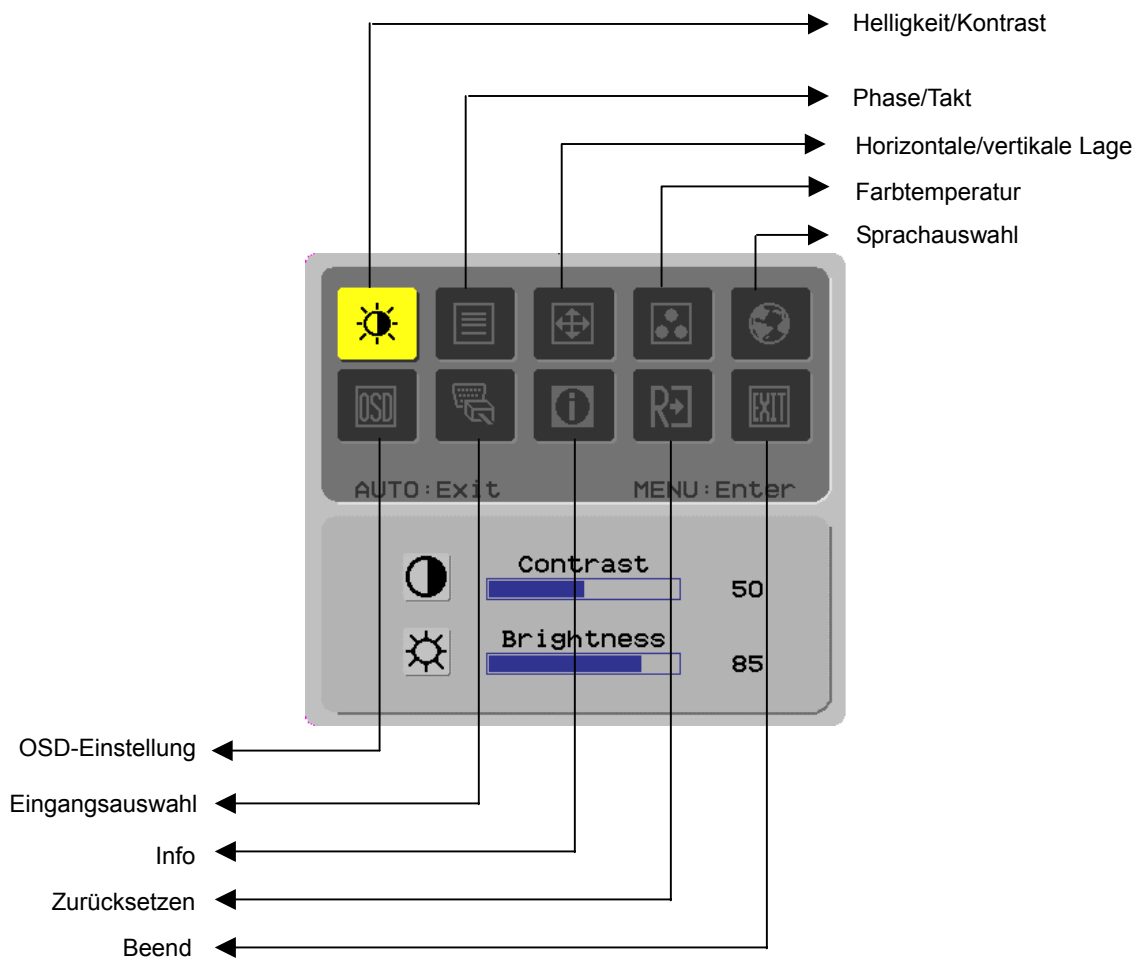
Helligkeit/Kontrast

Phase/Takt

Horizontale/vertikale Lage

Farbtemperatur

Sprachauswahl

OSD

EXIT

AUTO:Exit MENU:Enter

Contrast
50

Brightness
85

OSD-Einstellung

Eingangsauswahl

Info

Zurücksetzen

Beend